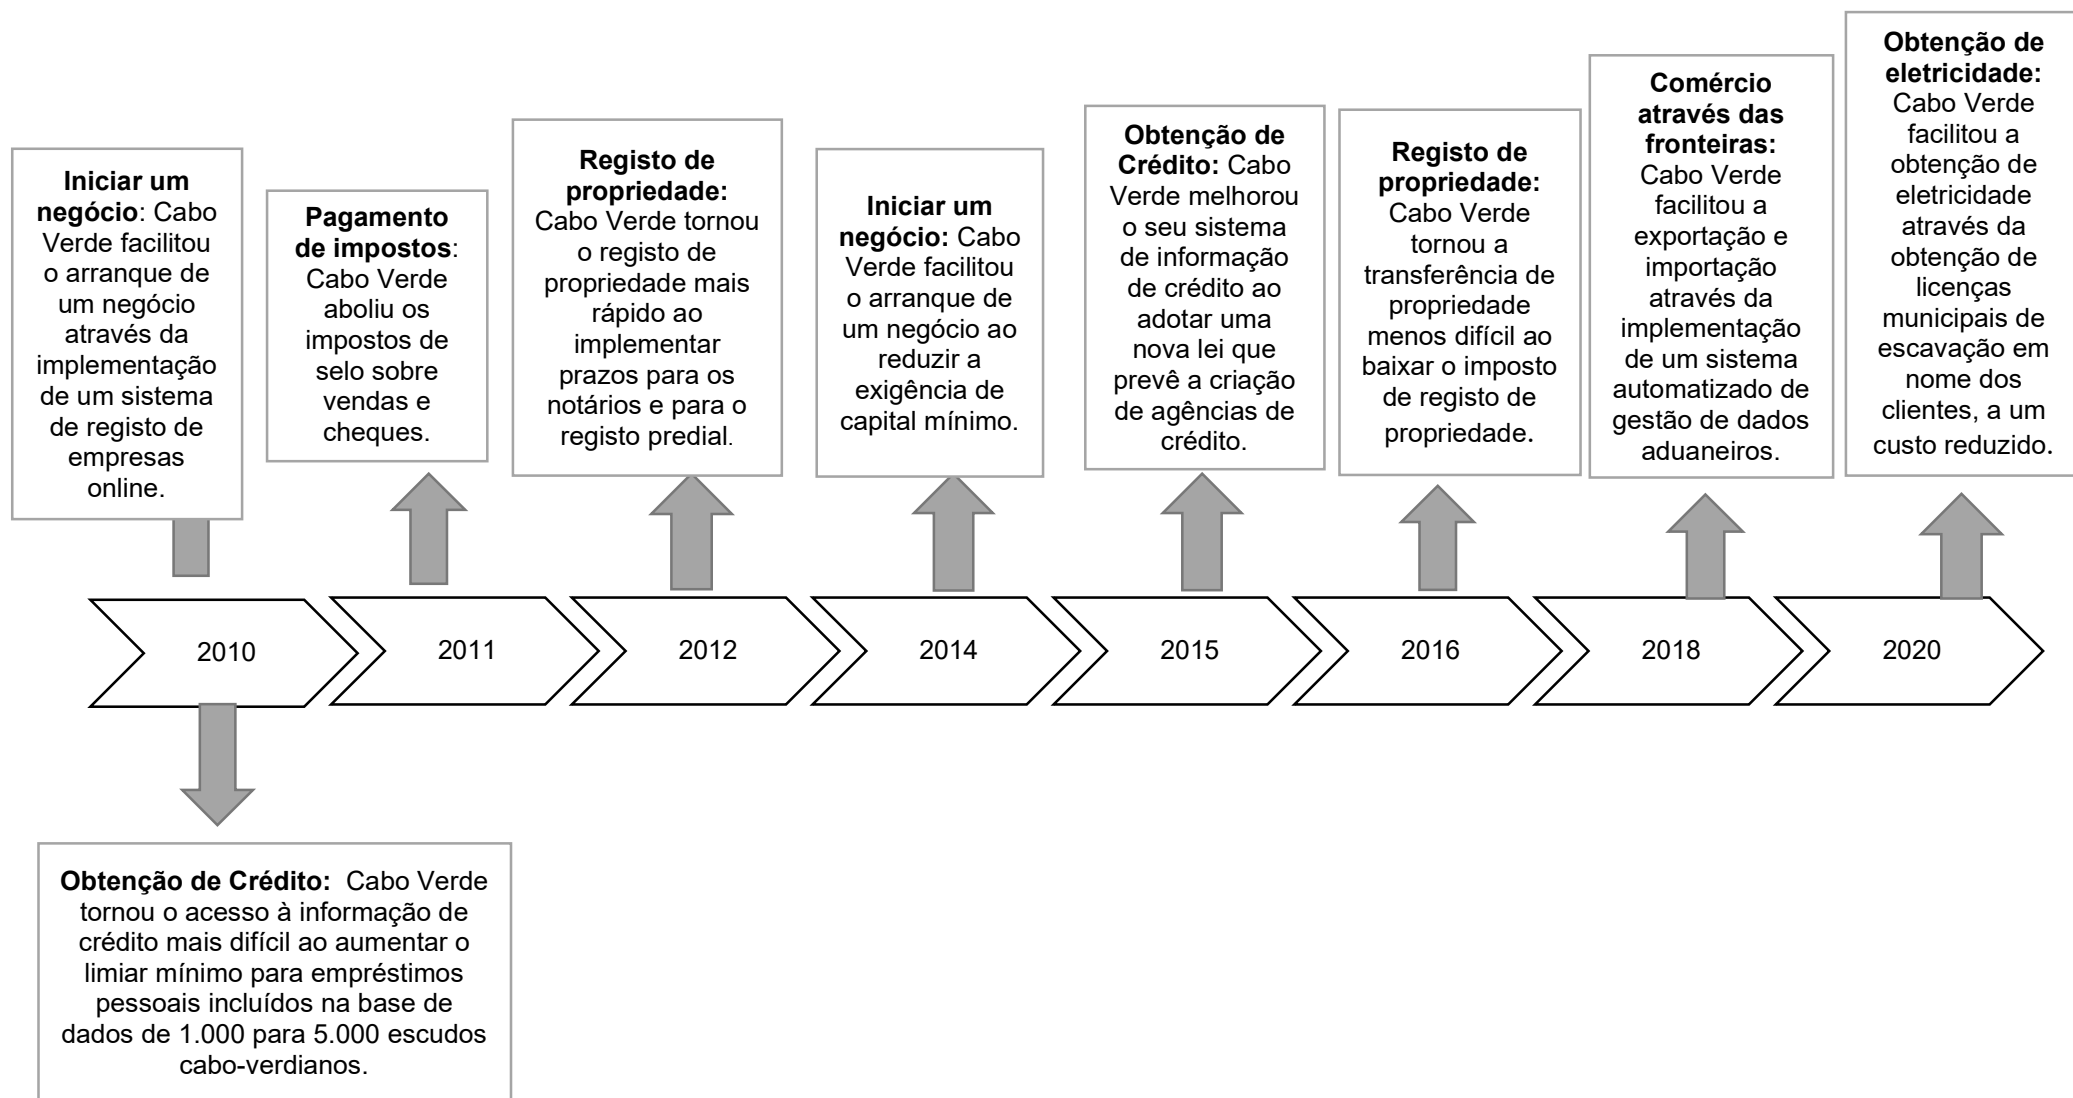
Iniciar um negócio: Cabo Verde facilitou o arranque de um negócio através da implementação de um sistema de registo de empresas online.

Pagamento de impostos: Cabo Verde aboliu os impostos de selo sobre vendas e cheques.

Registo de propriedade: Cabo Verde tornou o registo de propriedade mais rápido ao implementar prazos para os notários e para o registo predial.

Iniciar um negócio: Cabo Verde facilitou o arranque de um negócio ao reduzir a exigência de capital mínimo.

Obtenção de Crédito: Cabo Verde melhorou o seu sistema de informação de crédito ao adotar uma nova lei que prevê a criação de agências de crédito.

Registo de propriedade: Cabo Verde tornou a transferência de propriedade menos difícil ao baixar o imposto de registo de propriedade.

Comércio através das fronteiras: Cabo Verde facilitou a exportação e importação através da implementação de um sistema automatizado de gestão de dados aduaneiros.

Obtenção de eletricidade: Cabo Verde facilitou a obtenção de eletricidade através da obtenção de licenças municipais de escavação em nome dos clientes, a um custo reduzido.

2010

2011

2012

2014

2015

2016

2018

2020

Obtenção de Crédito: Cabo Verde tornou o acesso à informação de crédito mais difícil ao aumentar o limiar mínimo para empréstimos pessoais incluídos na base de dados de 1.000 para 5.000 escudos cabo-verdianos.